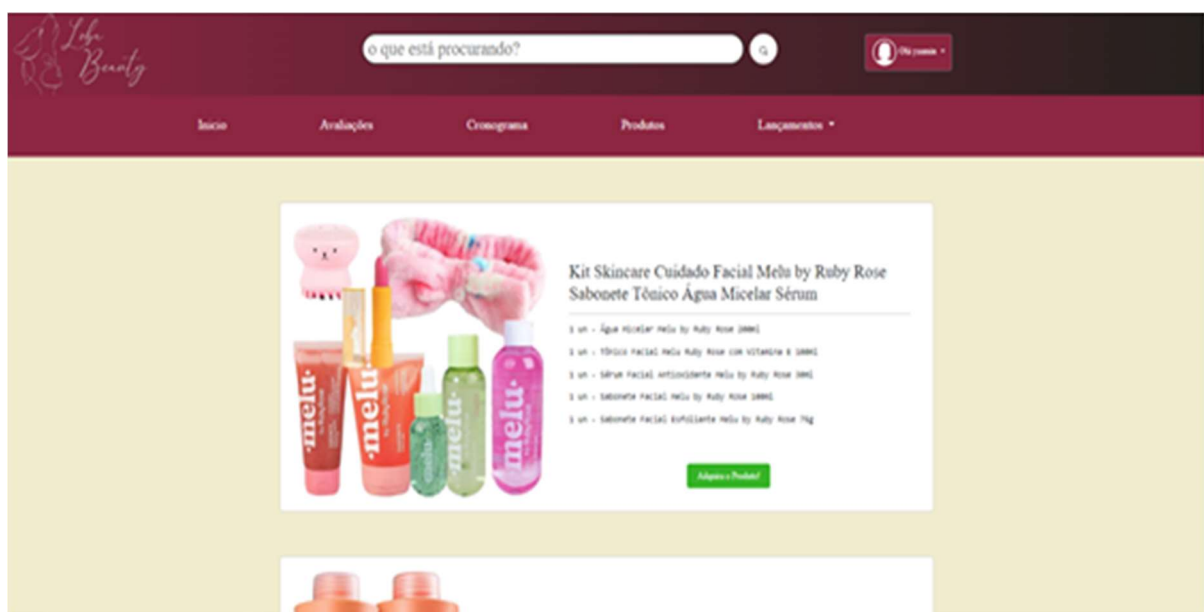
Loba Beauty

o que está procurando?

Olá yasmin

Inicio Avaliações Cronograma Produtos Lançamentos

Kit Skincare Cuidado Facial Melu by Ruby Rose Sabonete Tônico Água Micelar Sérum

1 un - Água Micelar Melu by Ruby Rose 200ml

1 un - Tônico Facial Melu Ruby Rose com Vitamina E 100ml

1 un - Sérum Facial Antioxidante Melu by Ruby Rose 30ml

1 un - Sabonete Facial Melu by Ruby Rose 100ml

1 un - Sabonete Facial Esfoliante Melu by Ruby Rose 75g

Adquira o Produto!

melu melu melu melu